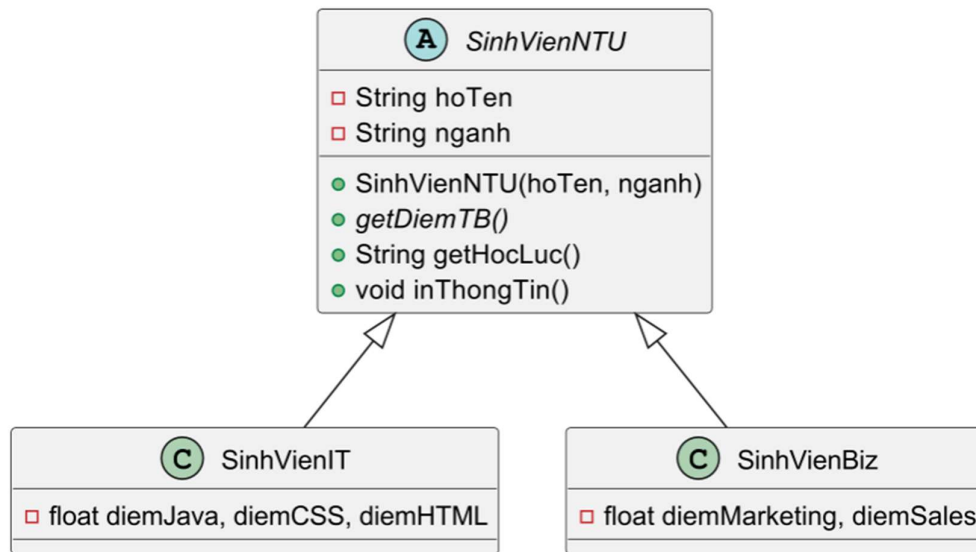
A SinhVienNTU

String hoTen
String nganh

SinhVienNTU(hoTen, nganh)
getDiemTB()
String getHocLuc()
void inThongTin()

C SinhVienIT

float diemJava, diemCSS, diemHTML

C SinhVienBiz

float diemMarketing, diemSales